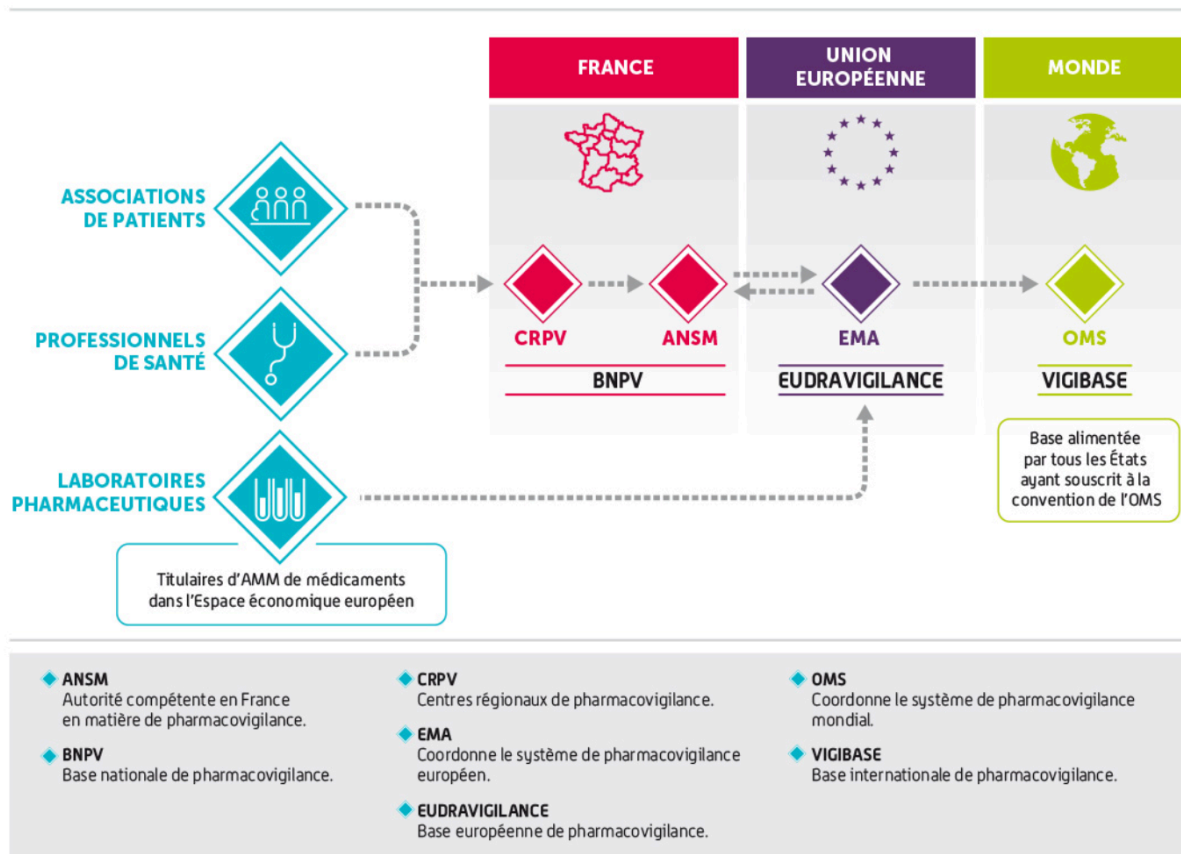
FRANCE

UNION EUROPÉENNE

MONDE

ASSOCIATIONS DE PATIENTS

PROFESSIONNELS DE SANTÉ

LABORATOIRES PHARMACEUTIQUES

Titulaires d'AMM de médicaments dans l'Espace économique européen

CRPV

ANSM

BNPV

EMA

EUDRAVIGILANCE

OMS

VIGIBASE

Base alimentée par tous les États ayant souscrit à la convention de l'OMS

ANSM
Autorité compétente en France en matière de pharmacovigilance.

BNPV
Base nationale de pharmacovigilance.

CRPV
Centres régionaux de pharmacovigilance.

EMA
Coordonne le système de pharmacovigilance européen.

EUDRAVIGILANCE
Base européenne de pharmacovigilance.

OMS
Coordonne le système de pharmacovigilance mondial.

VIGIBASE
Base internationale de pharmacovigilance.